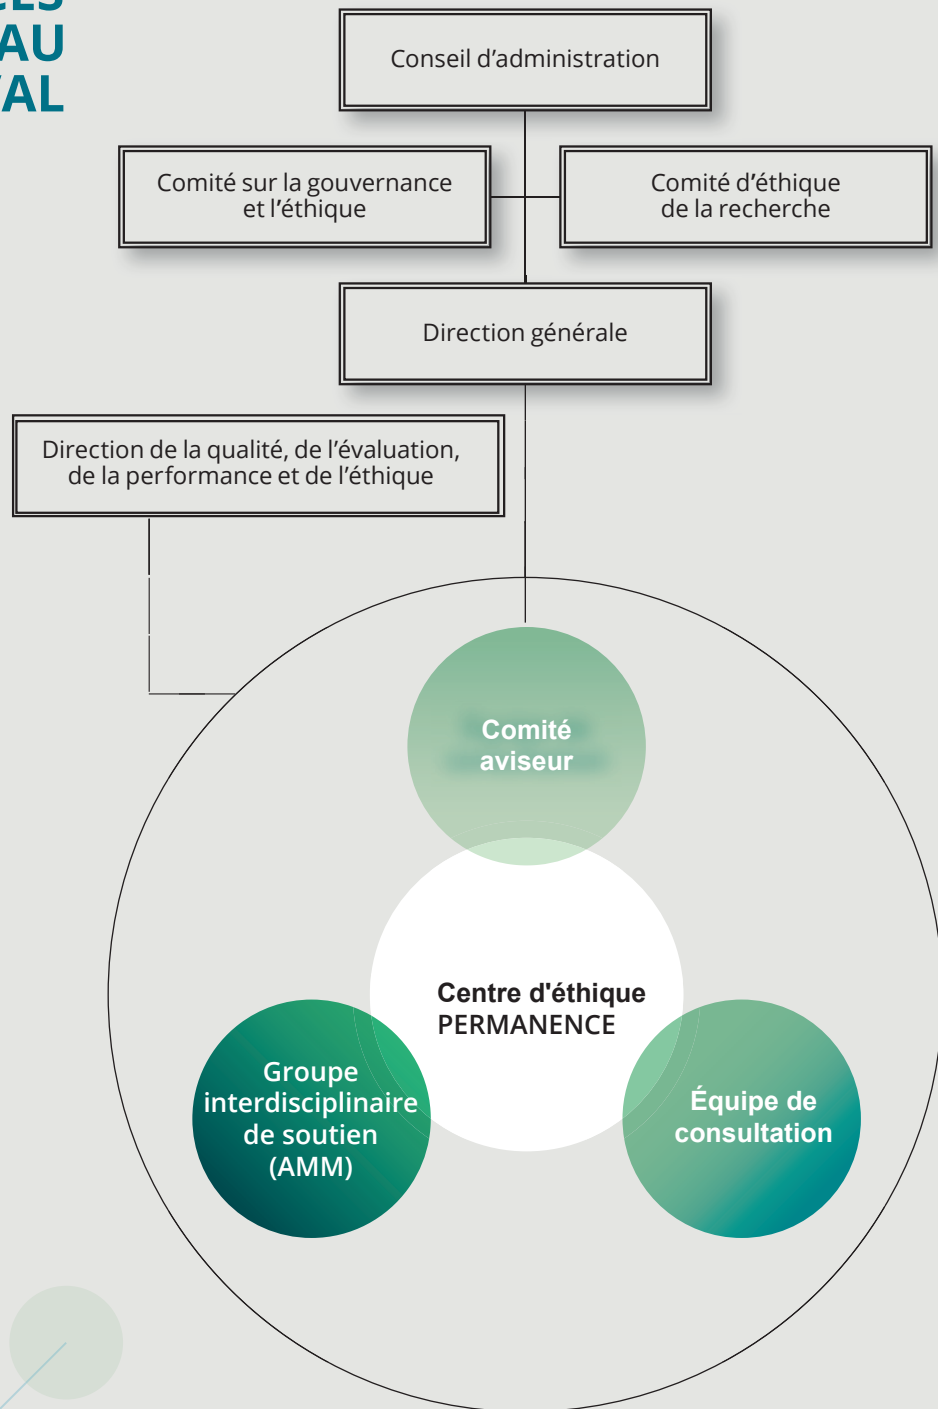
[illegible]
AU
AL

Conseil d'administration

Comité sur la gouvernance et l'éthique

Comité d'éthique de la recherche

Direction générale

Direction de la qualité, de l'évaluation, de la performance et de l'éthique

Comité aviseur

Centre d'éthique
PERMANENCE

Groupe interdisciplinaire de soutien (AMM)

Équipe de consultation